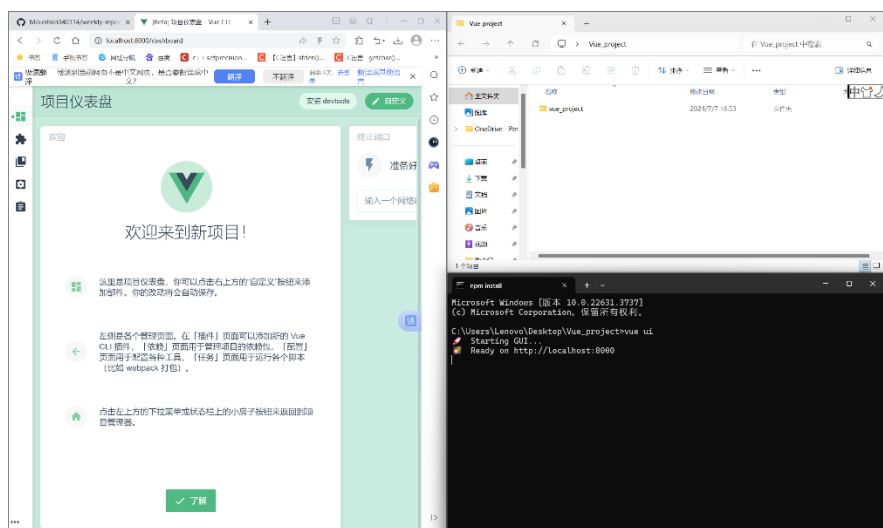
Mountain940114/weekly-repo ×
(beta) 项目仪表盘 - Vue CLI ×
+

localhost:8000/dashboard

百度 | 学院书签 | 网址导航 | 百度 | C cl sdfprobIon... | [C语言] strfion(i... | [C语言] getchar()...

检测到此网页内容不是中文，是否翻译成中文？
翻译
不翻译

项目仪表盘
安装 devtools
自定义

欢迎

欢迎来到新项目!

这里是项目仪表盘。你可以点击右上方的"自定义"按钮来添加部件。你的改动将会自动保存。

左侧是各个管理页面。在「插件」页面可以添加新的 Vue CLI 插件，「依赖」页面用于管理项目的依赖包，「配置」页面用于配置各种工具，「任务」页面用于运行各个脚本（比如 webpack 打包）。

点击左上方的下拉菜单或状态栏上的小房子按钮来返回到项目管理器。

了解

终止端口

准备好

输入一个网络

Vue_project

新建

排序

查看

Vue_project

在 Vue_project 中搜索

主文件夹

图库

OneDrive - Per

桌面

下载

文档

图片

音乐

视频

名称

修改日期

类型

vue_project

2024/7/7 16:53

文件夹

1 个项目

npm install

Microsoft Windows [版本 10.0.22631.3737]
(c) Microsoft Corporation。保留所有权利。

C:\Users\Lenovo\Desktop\Vue_project>vue ui
Starting GUI...
Ready on http://localhost:8000